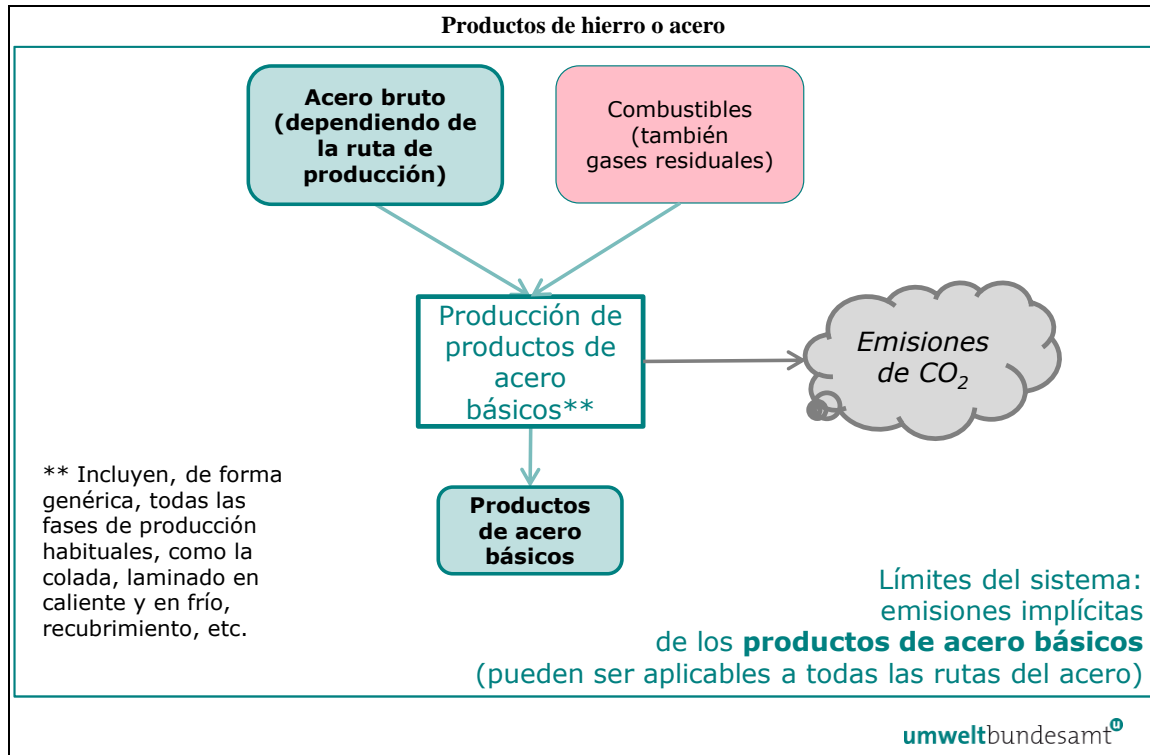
Productos de hierro o acero

Acero bruto (dependiendo de la ruta de producción)

Combustibles (también gases residuales)

Producción de productos de acero básicos**

Emisiones de $CO_2$

** Incluyen, de forma genérica, todas las fases de producción habituales, como la colada, laminado en caliente y en frío, recubrimiento, etc.

Productos de acero básicos

Límites del sistema: emisiones implícitas de los **productos de acero básicos** (pueden ser aplicables a todas las rutas del acero)

umweltbundesamt